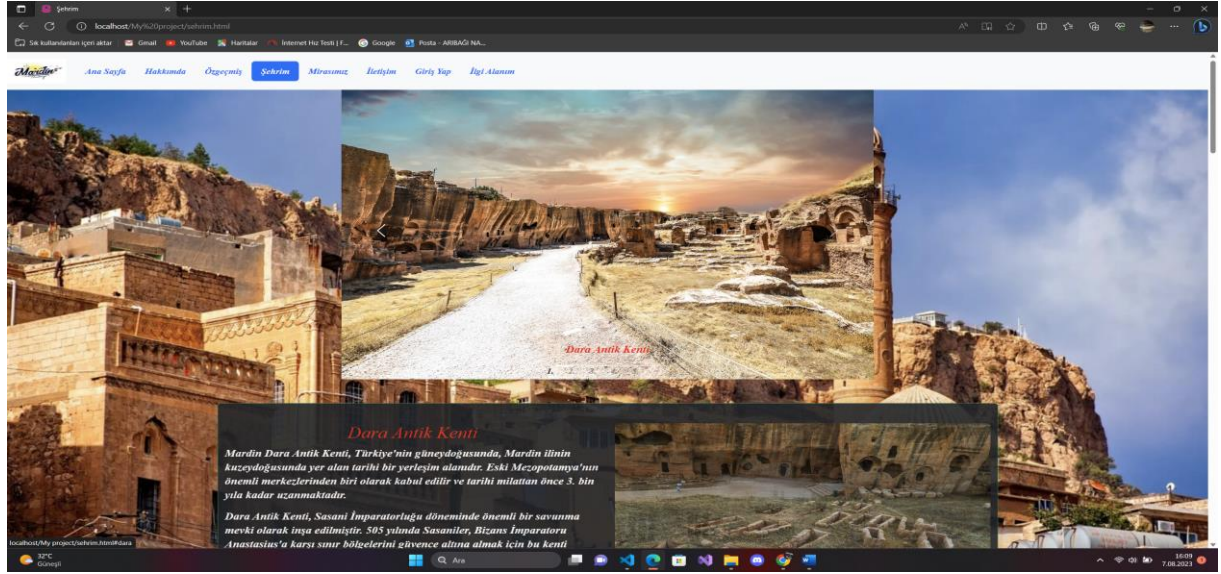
Şehrim

localhost/My%20project/sehrim.html

Sık kullanılanları içeri aktar | Gmail | YouTube | Haritalar | İnternet Hız Testi | F... | Google | Posta - ARIBAĞI NA...

Mardin

Ana Sayfa | Hakkında | Özgeçmiş | Şehrim | Mirasımız | İletişim | Giriş Yap | İlgi Alanım

Dara Antik Kenti

1 2 3 4 5

Dara Antik Kenti

Mardin Dara Antik Kenti, Türkiye'nin güneydoğusunda, Mardin ilinin kuzeydoğusunda yer alan tarihi bir yerleşim alanıdır. Eski Mezopotamya'nın önemli merkezlerinden biri olarak kabul edilir ve tarihi milattan önce 3. bin yıla kadar uzanmaktadır.

Dara Antik Kenti, Sasani İmparatorluğu döneminde önemli bir savunma mevki olarak inşa edilmiştir. 505 yılında Sasaniler, Bizans İmparatoru Anastasius'a karşı sınır bölgelerini güvence altına almak için bu kenti

localhost/My project/sehrim.html#dara

32°C
Güneşli

Ara

16:09
7.08.2023